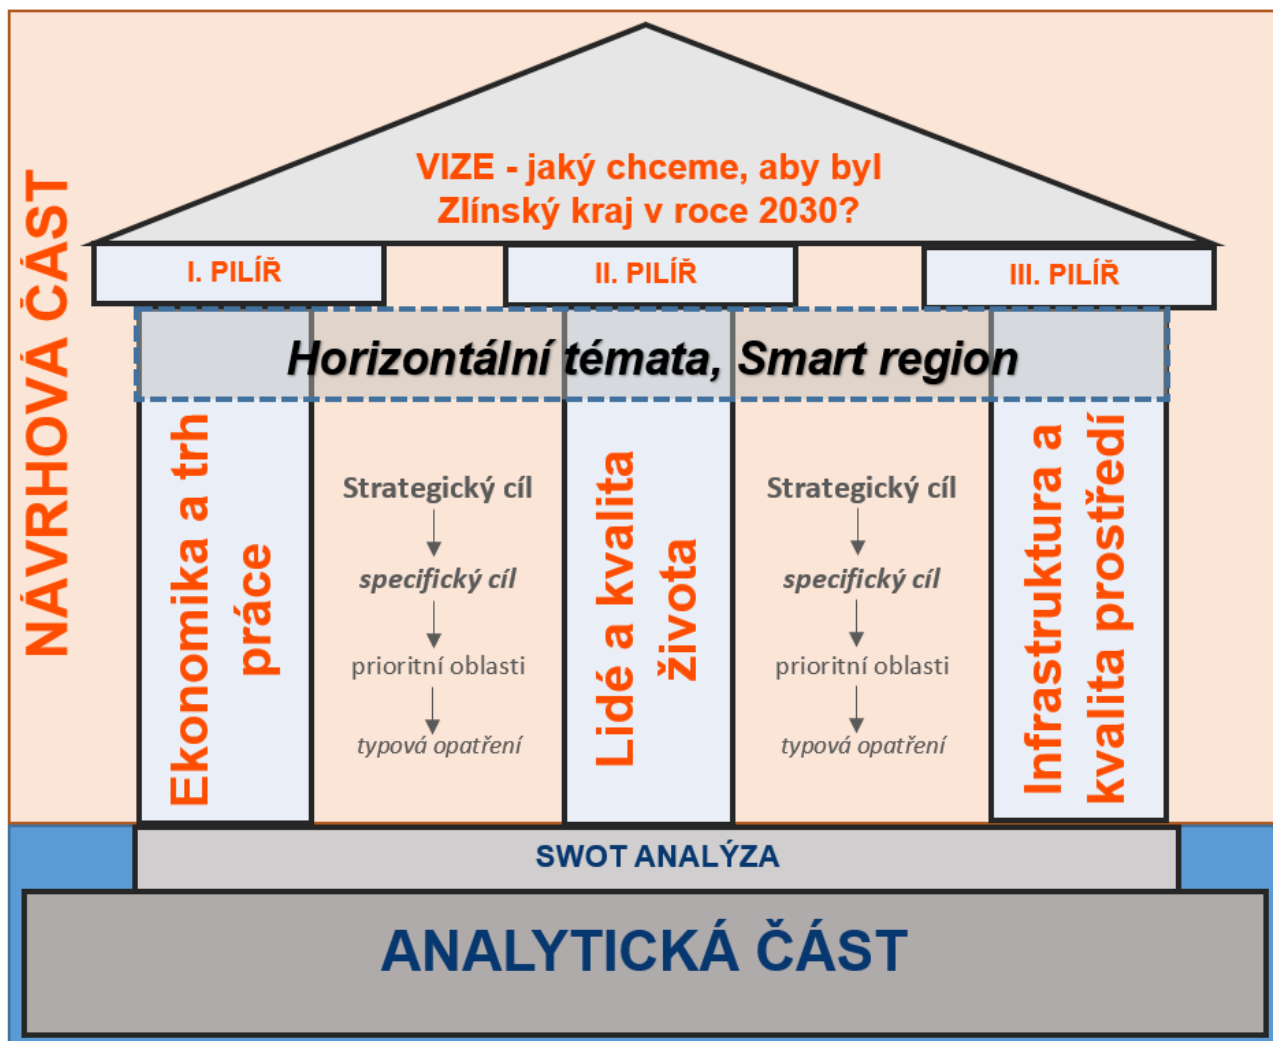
NÁVRHOVÁ ČÁST

VIZE - jaký chceme, aby byl Zlínský kraj v roce 2030?

I. PILÍŘ

II. PILÍŘ

III. PILÍŘ

Horizontální témata, Smart region

Ekonomika a trh práce

Strategický cíl
specifický cíl
prioritní oblasti
typová opatření

Lidé a kvalita života

Strategický cíl
specifický cíl
prioritní oblasti
typová opatření

Infrastruktura a kvalita prostředí

SWOT ANALÝZA

ANALYTICKÁ ČÁST